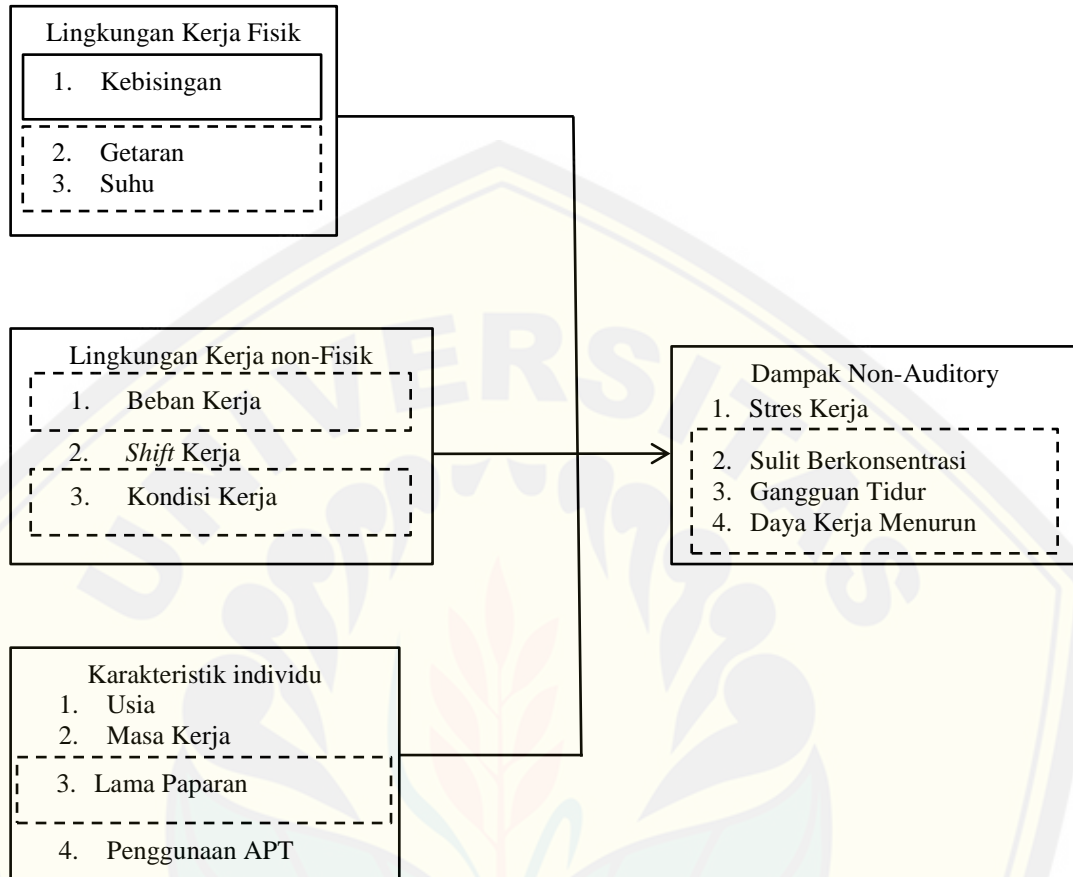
Lingkungan Kerja Fisik
1. Kebisingan
2. Getaran
3. Suhu

Lingkungan Kerja non-Fisik
1. Beban Kerja
2. *Shift* Kerja
3. Kondisi Kerja

Dampak Non-Auditory
1. Stres Kerja
2. Sulit Berkonsentrasi
3. Gangguan Tidur
4. Daya Kerja Menurun

Karakteristik individu
1. Usia
2. Masa Kerja
3. Lama Paparan
4. Penggunaan APT